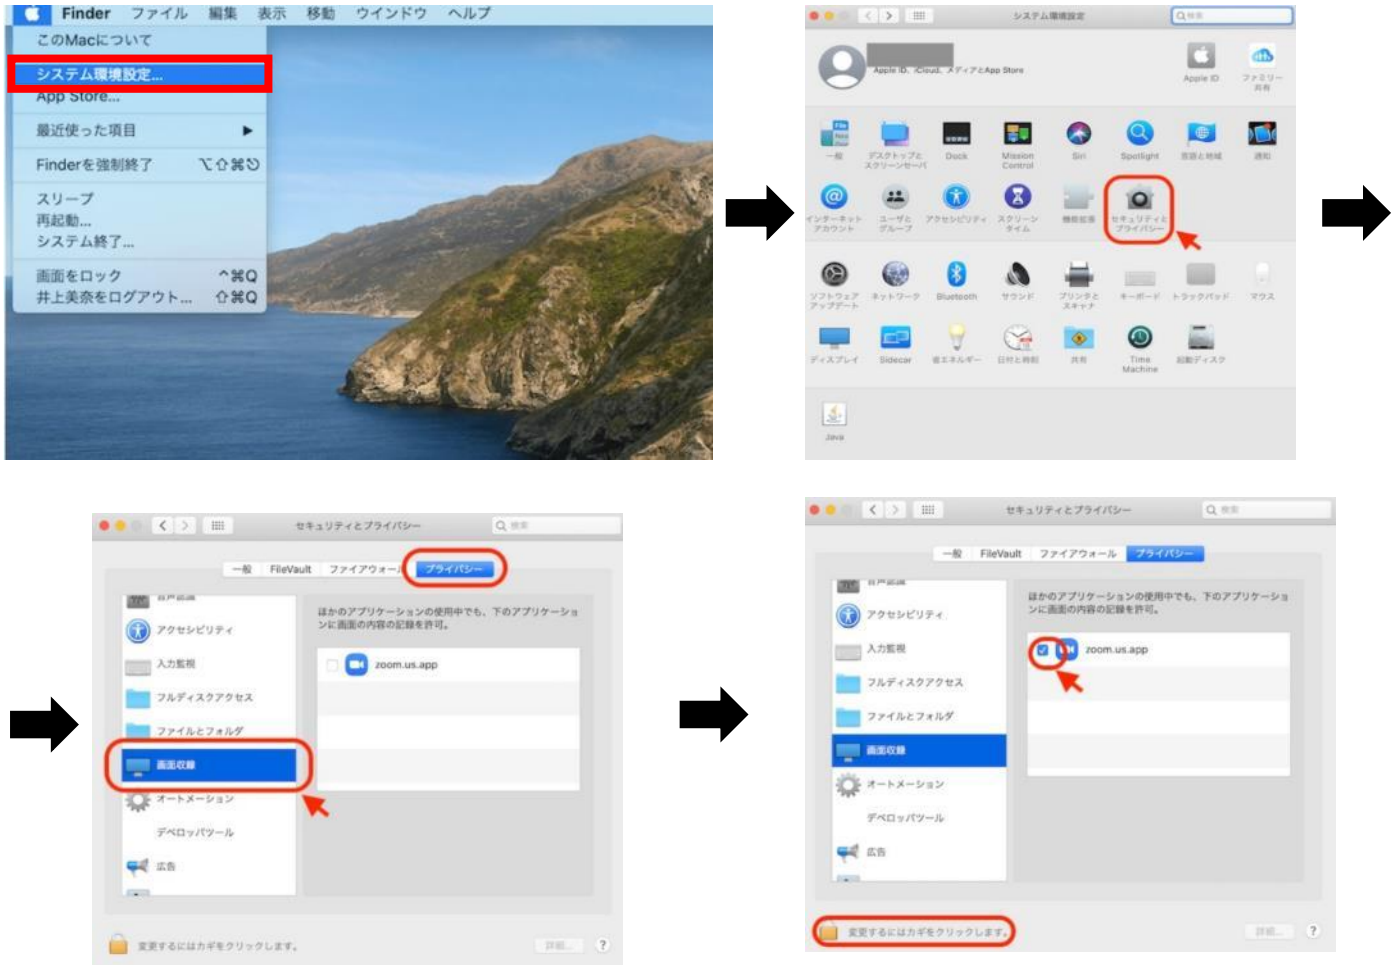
Finder ファイル 編集 表示 移動 ウインドウ ヘルプ
このMacについて
システム環境設定...
App Store...
最近使った項目
Finderを強制終了 ⌥⇧⌘⎋
スリープ
再起動...
システム終了...
画面をロック ^⌘Q
井上美奈をログアウト... ⇧⌘Q

システム環境設定
Q 検索
Apple ID、iCloud、メディアとApp Store
Apple ID
ファミリー共有
一般
デスクトップとスクリーンセーバ
Dock
Mission Control
Siri
Spotlight
言語と地域
通知
インターネットアカウント
ユーザとグループ
アクセシビリティ
スクリーンタイム
機能拡張
セキュリティとプライバシー
ソフトウェアアップデート
ネットワーク
Bluetooth
サウンド
プリンタとスキャナ
キーボード
トラックパッド
マウス
ディスプレイ
Sidecar
省エネルギー
日付と時刻
共有
Time Machine
起動ディスク
Java

セキュリティとプライバシー
Q 検索
一般 FileVault ファイアウォール プライバシー
音声認識
アクセシビリティ
入力監視
フルディスクアクセス
ファイルとフォルダ
画面収録
オートメーション
デベロッパツール
広告
ほかのアプリケーションの使用中でも、下のアプリケーションに画面の内容の記録を許可。
zoom.us.app
変更するにはカギをクリックします。
詳細...
?

セキュリティとプライバシー
Q 検索
一般 FileVault ファイアウォール プライバシー
音声認識
アクセシビリティ
入力監視
フルディスクアクセス
ファイルとフォルダ
画面収録
オートメーション
デベロッパツール
広告
ほかのアプリケーションの使用中でも、下のアプリケーションに画面の内容の記録を許可。
zoom.us.app
変更するにはカギをクリックします。
詳細...
?